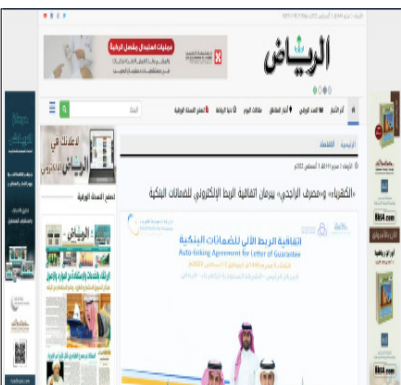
الرياض

«الكهرباء» و«مصرف الراجحي» يبرمان اتفاقية الربط الإلكتروني للضمانات البنكية

اتفاقية الربط الآلي للضمانات البنكية
Auto-linking Agreement for Letter of Guarantee

الرئيسية | الاقتصاد

البحث

تصفح النسخة الورقية

الرياض

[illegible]